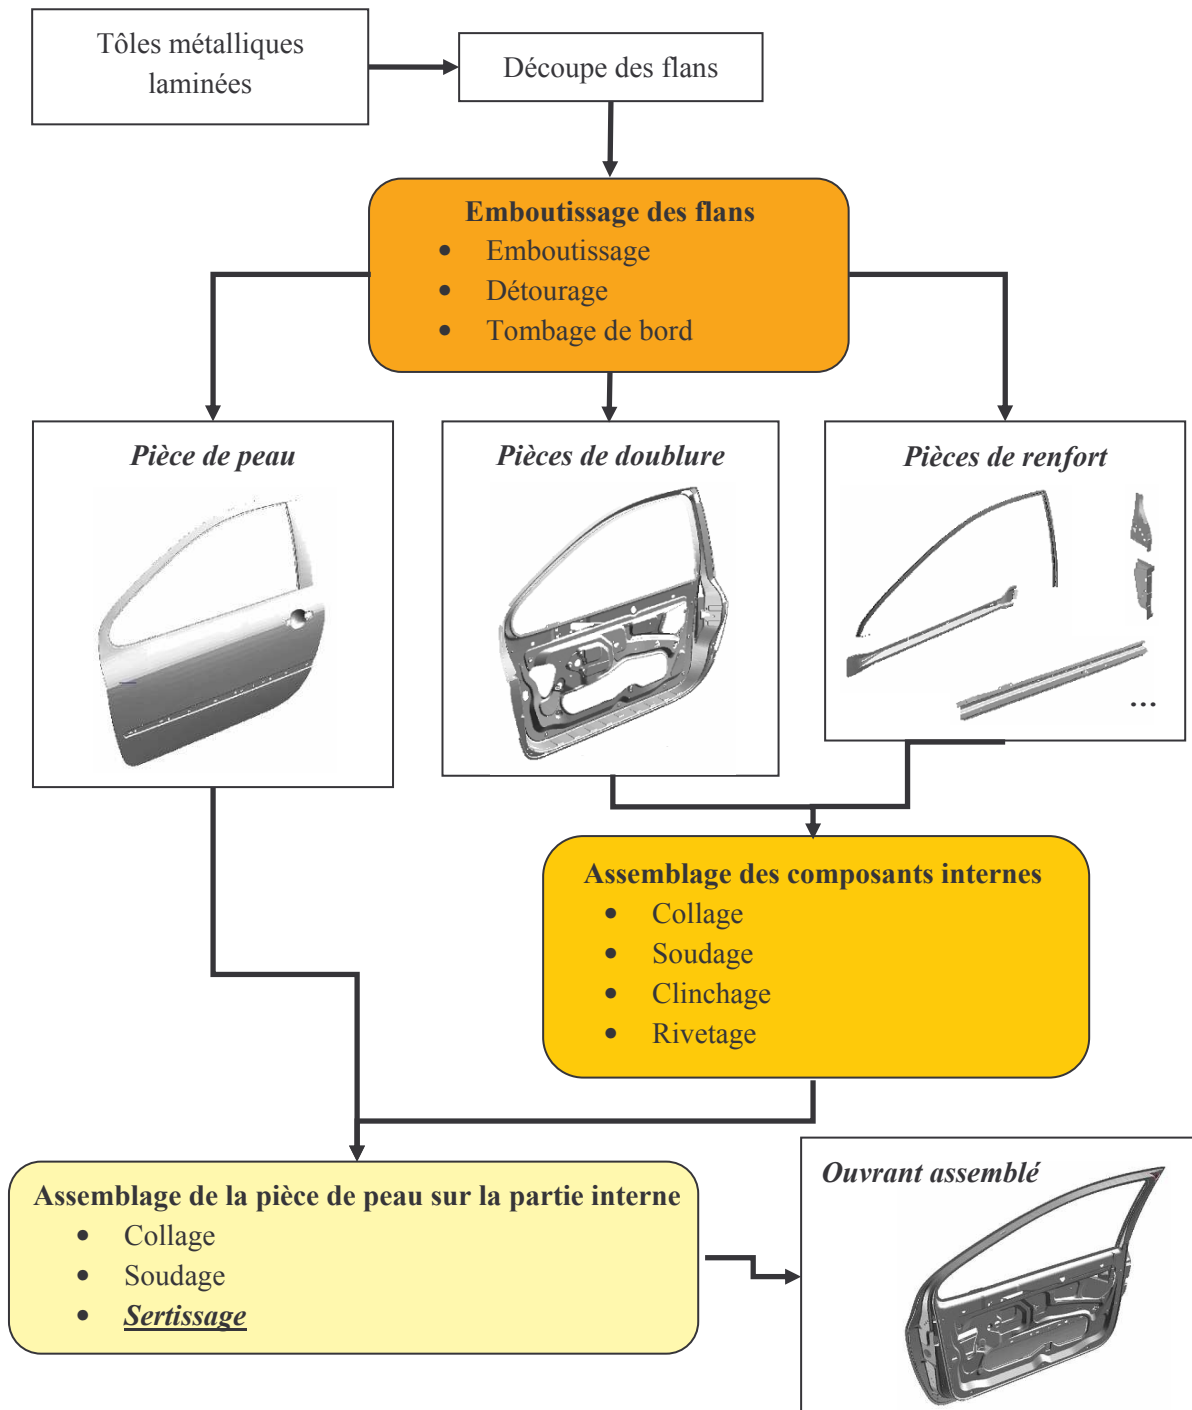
Tôles métalliques laminées

Découpe des flans

Emboutissage des flans
- Emboutissage
- Détourage
- Tombage de bord

Pièce de peau

Pièces de doublure

Pièces de renfort

...

Assemblage des composants internes
- Collage
- Soudage
- Clinchage
- Rivetage

Assemblage de la pièce de peau sur la partie interne
- Collage
- Soudage
- Sertissage

Ouvrant assemblé